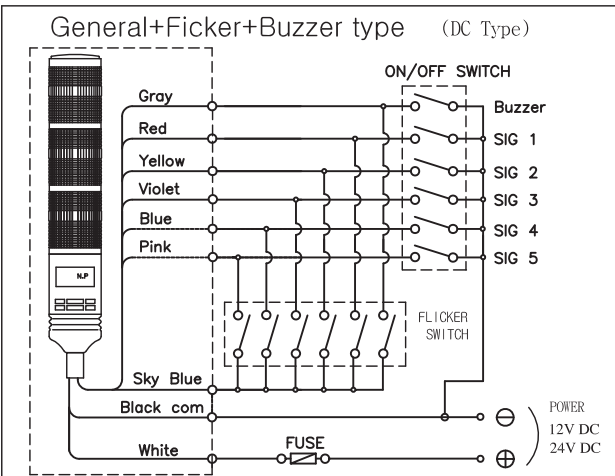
General+Ficker+Buzzer type (DC Type)

ON/OFF SWITCH

Gray
Red
Yellow
Violet
Blue
Pink

Buzzer
SIG 1
SIG 2
SIG 3
SIG 4
SIG 5

N.P

FLICKER SWITCH

Sky Blue
Black com
White

FUSE

$\ominus$
$\oplus$

POWER
12V DC
24V DC